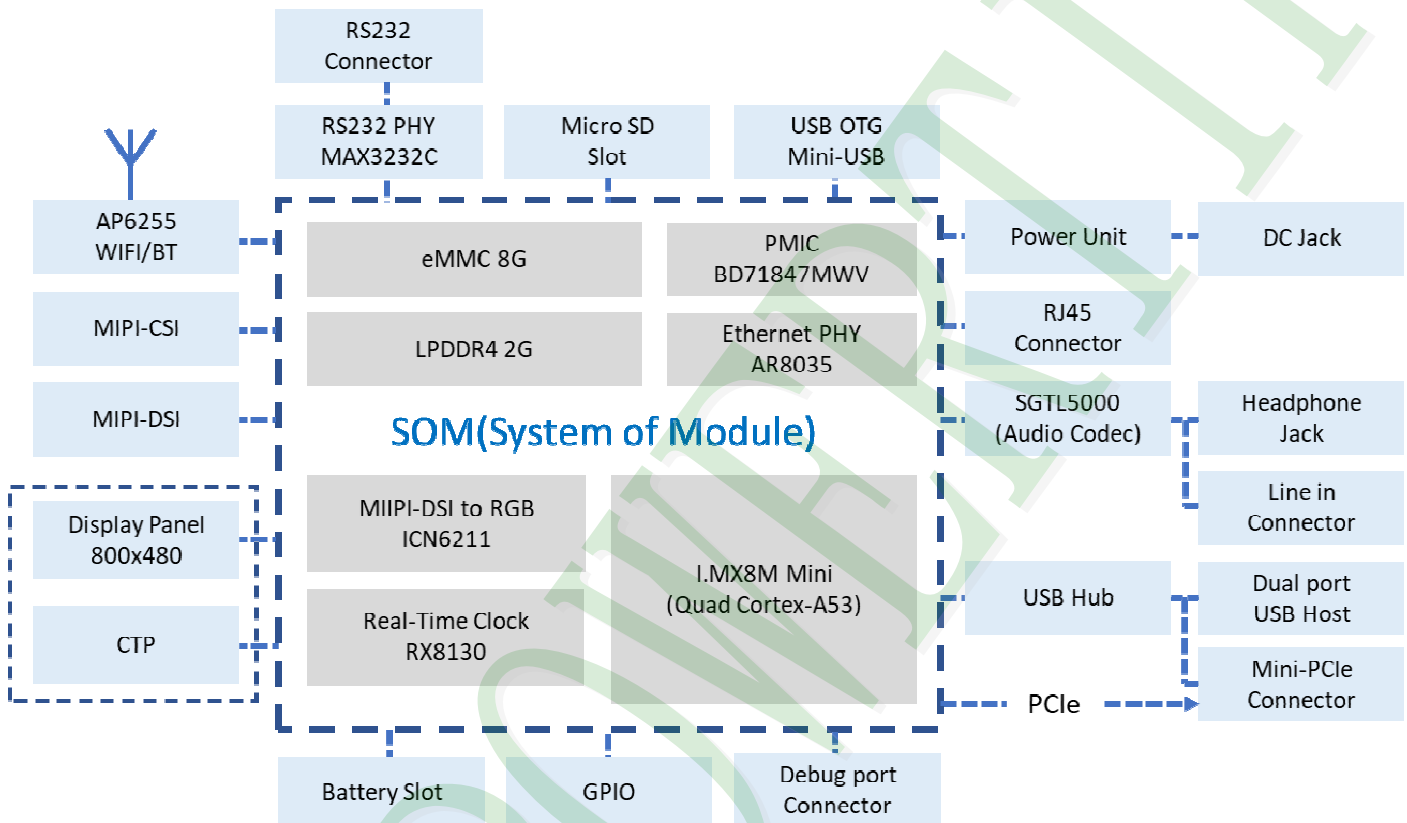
RS232 Connector

RS232 PHY MAX3232C

Micro SD Slot

USB OTG Mini-USB

AP6255 WIFI/BT

MIPI-CSI

MIPI-DSI

Display Panel 800x480

CTP

eMMC 8G

PMIC BD71847MWV

LPDDR4 2G

Ethernet PHY AR8035

SOM(System of Module)

MIIPI-DSI to RGB ICN6211

Real-Time Clock RX8130

I.MX8M Mini (Quad Cortex-A53)

Power Unit

DC Jack

RJ45 Connector

SGTL5000 (Audio Codec)

Headphone Jack

Line in Connector

USB Hub

Dual port USB Host

Mini-PCIe Connector

PCIe

Battery Slot

GPIO

Debug port Connector